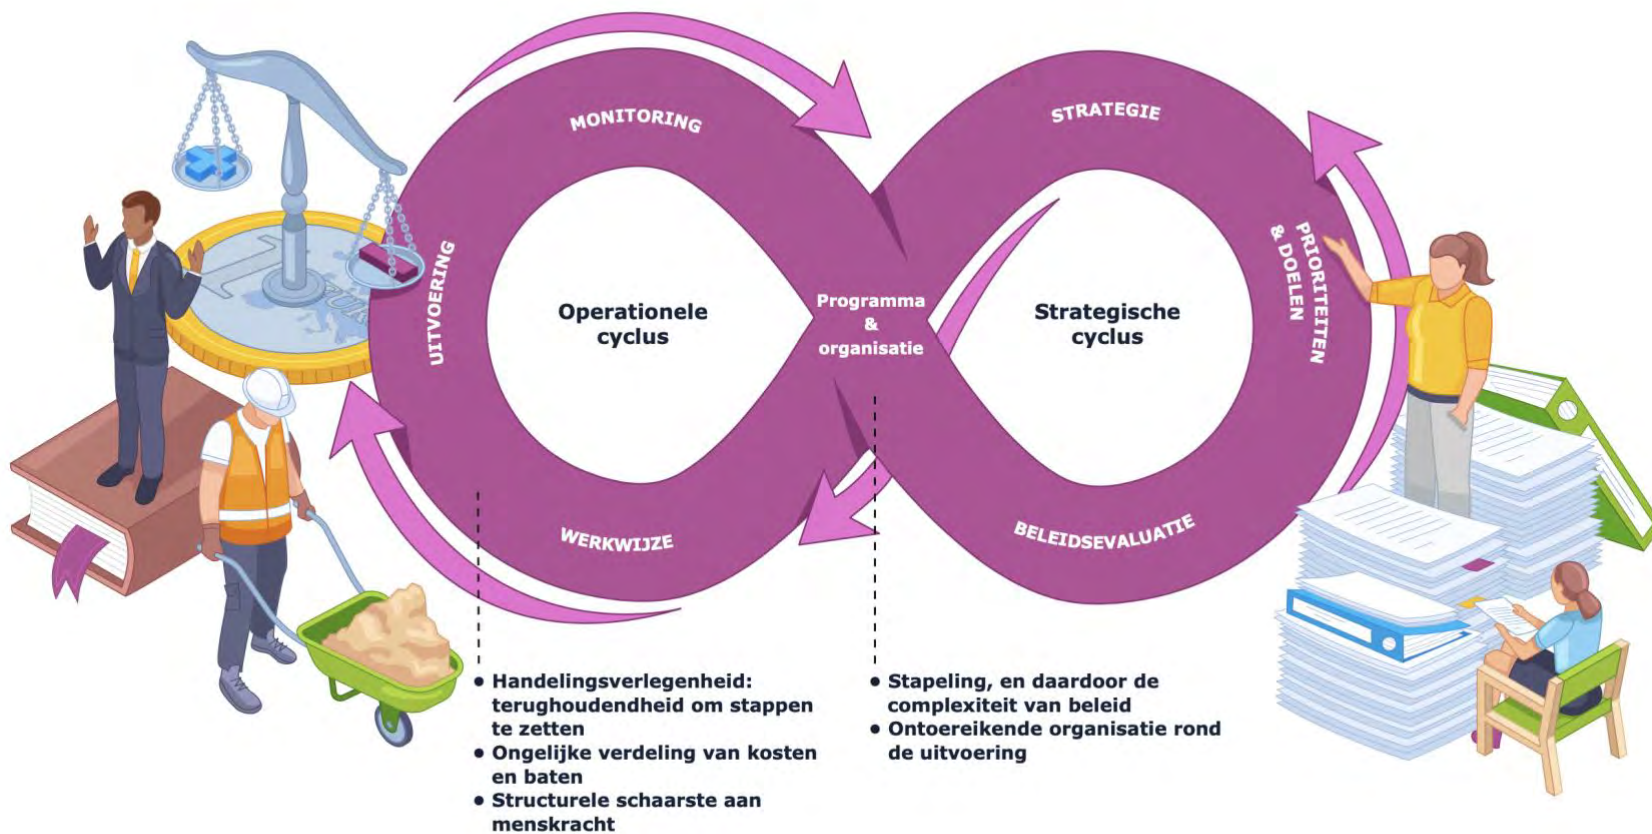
MONITORING

UITVOERING

Operationele cyclus

WERKWIJZE

Programma & organisatie

STRATEGIE

PRIORITEITEN & DOELEN

Strategische cyclus

BELEIDSEVALUATIE

EURO

• Handelingsverlegenheid: terughoudendheid om stappen te zetten
• Ongelijke verdeling van kosten en baten
• Structurele schaarste aan menskracht

• Stapeling, en daardoor de complexiteit van beleid
• Ontoereikende organisatie rond de uitvoering